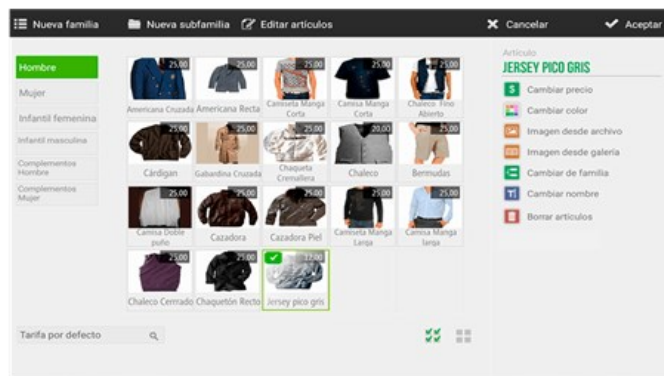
Nueva familia   Nueva subfamilia   Editar artículos   Cancelar   Aceptar

Hombre
Mujer
Infantil femenina
Infantil masculina
Complementos Hombre
Complementos Mujer

| | | | | |
|---|---|---|---|---|
| 25,00 Americana Cruzada | 25,00 Americana Recta | 25,00 Camiseta Manga Corta | 25,00 Camisa Manga Corta | 25,00 Chaleco Fino Abierto |
| 25,00 Cárdigan | 25,00 Gabardina Cruzada | 25,00 Chaqueta Cremallera | 20,00 Chaleco | 25,00 Bermudas |
| 25,00 Camisa Doble puño | 25,00 Cazadora | 25,00 Cazadora Piel | 25,00 Camiseta Manga Larga | 25,00 Camisa Manga larga |
| 25,00 Chaleco Cerrado | 25,00 Chaquetón Recto | 17,00 Jersey pico gris | | |

Tarifa por defecto

Artículo
JERSEY PICO GRIS
Cambiar precio
Cambiar color
Imagen desde archivo
Imagen desde galería
Cambiar de familia
Cambiar nombre
Borrar artículos